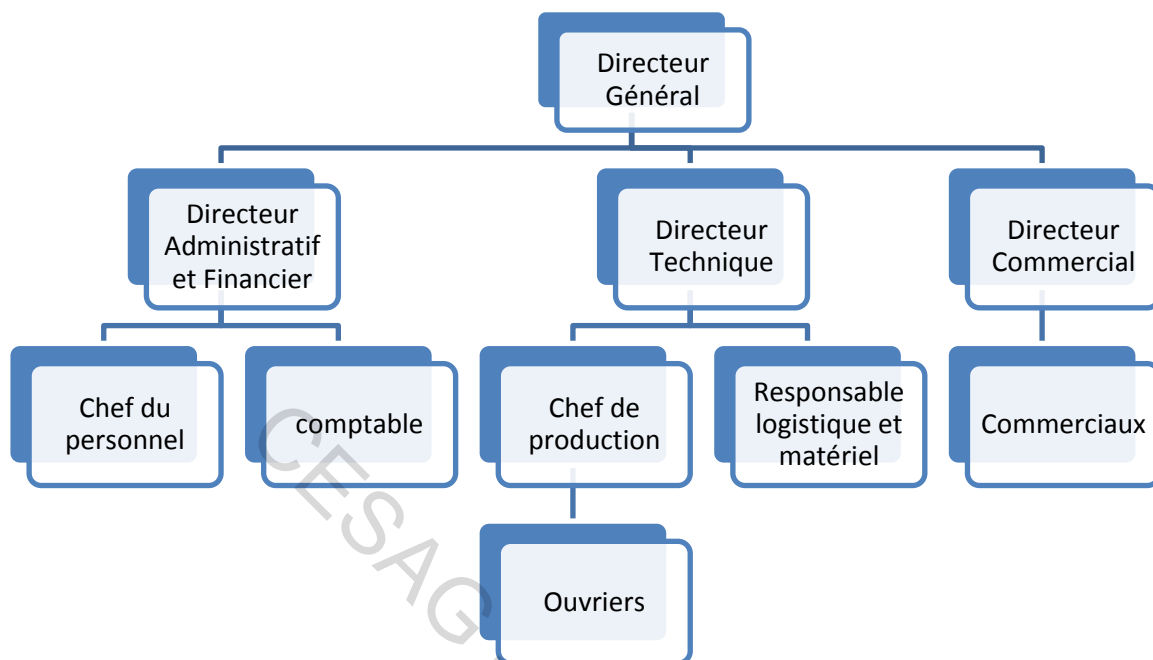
Directeur Général

Directeur Administratif et Financier

Directeur Technique

Directeur Commercial

Chef du personnel

comptable

Chef de production

Responsable logistique et matériel

Commerciaux

Ouvriers

CESAG